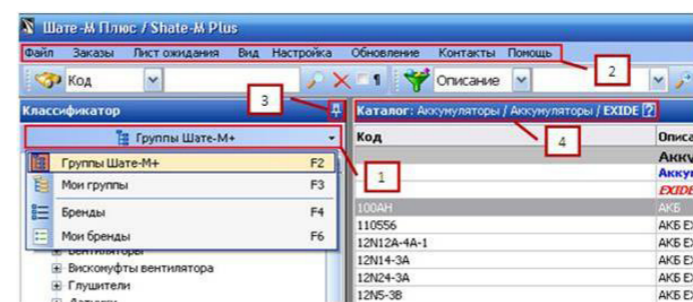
Шате-М Плюс / Shate-M Plus

Файл Заказы Лист ожидания Вид Настройка Обновление Контакты Помощь

2

Код

Описание

Классификатор

3

Каталог: Аккумуляторы / Аккумуляторы / EXIDE ?

4

Группы Шате-М+

Код

Описа

Акку

Акку

EXIDE

Группы Шате-М+ F2

1

Мои группы F3

Бренды F4

Мои бренды F6

Вентиляторы

Вискомуфты вентилятора

Глушители

100AH

АКБ

110556

АКБ Е

12N12A-4A-1

АКБ Е

12N14-3A

АКБ Е

12N24-3A

АКБ Е

12N5-3B

АКБ Е